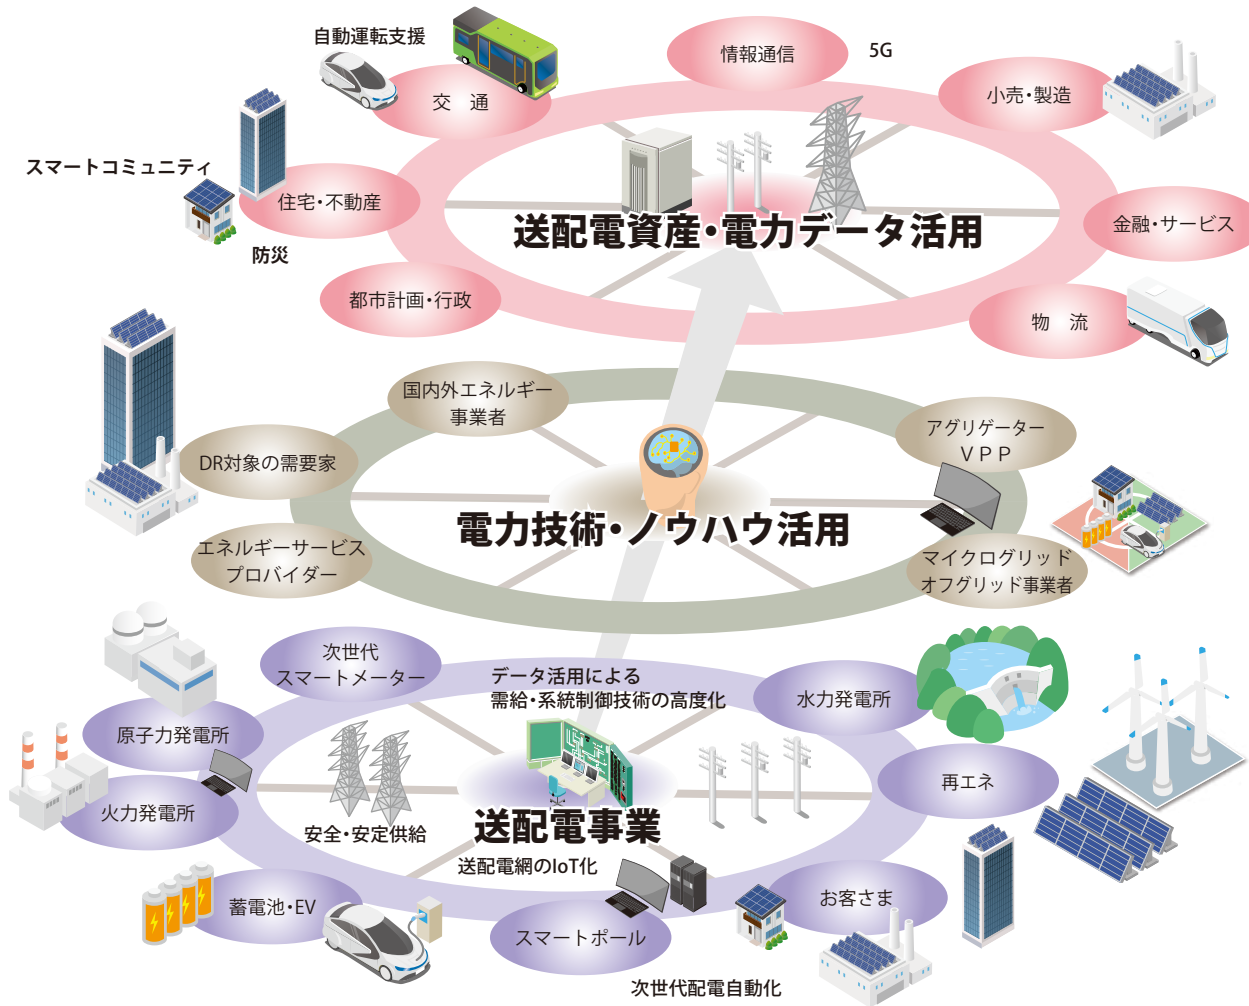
自動運転支援

交 通

情報通信

5G

小売・製造

スマートコミュニティ

住宅・不動産

防災

送配電資産・電力データ活用

金融・サービス

都市計画・行政

物 流

国内外エネルギー事業者

アグリゲーター VPP

DR対象の需要家

電力技術・ノウハウ活用

エネルギーサービスプロバイダー

マイクログリッドオフグリッド事業者

次世代スマートメーター

データ活用による需給・系統制御技術の高度化

水力発電所

原子力発電所

再エネ

火力発電所

安全・安定供給

送配電事業

送配電網のIoT化

お客さま

蓄電池・EV

スマートポール

次世代配電自動化